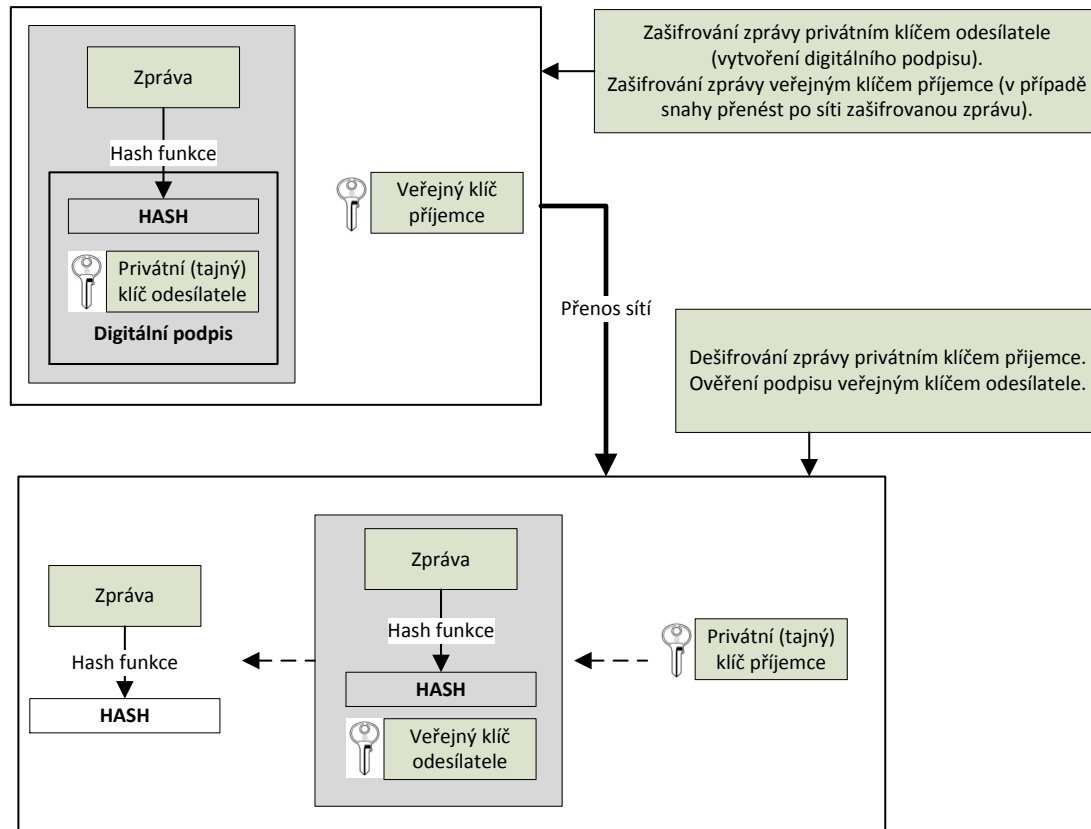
Zpráva

Hash funkce

HASH

Privátní (tajný) klíč odesílatele

Digitální podpis

Veřejný klíč příjemce

Zašifrování zprávy privátním klíčem odesílatele (vytvoření digitálního podpisu). Zašifrování zprávy veřejným klíčem příjemce (v případě snahy přenést po síti zašifrovanou zprávu).

Přenos sítí

Dešifrování zprávy privátním klíčem příjemce. Ověření podpisu veřejným klíčem odesílatele.

Zpráva

Hash funkce

HASH

Zpráva

Hash funkce

HASH

Veřejný klíč odesílatele

Privátní (tajný) klíč příjemce